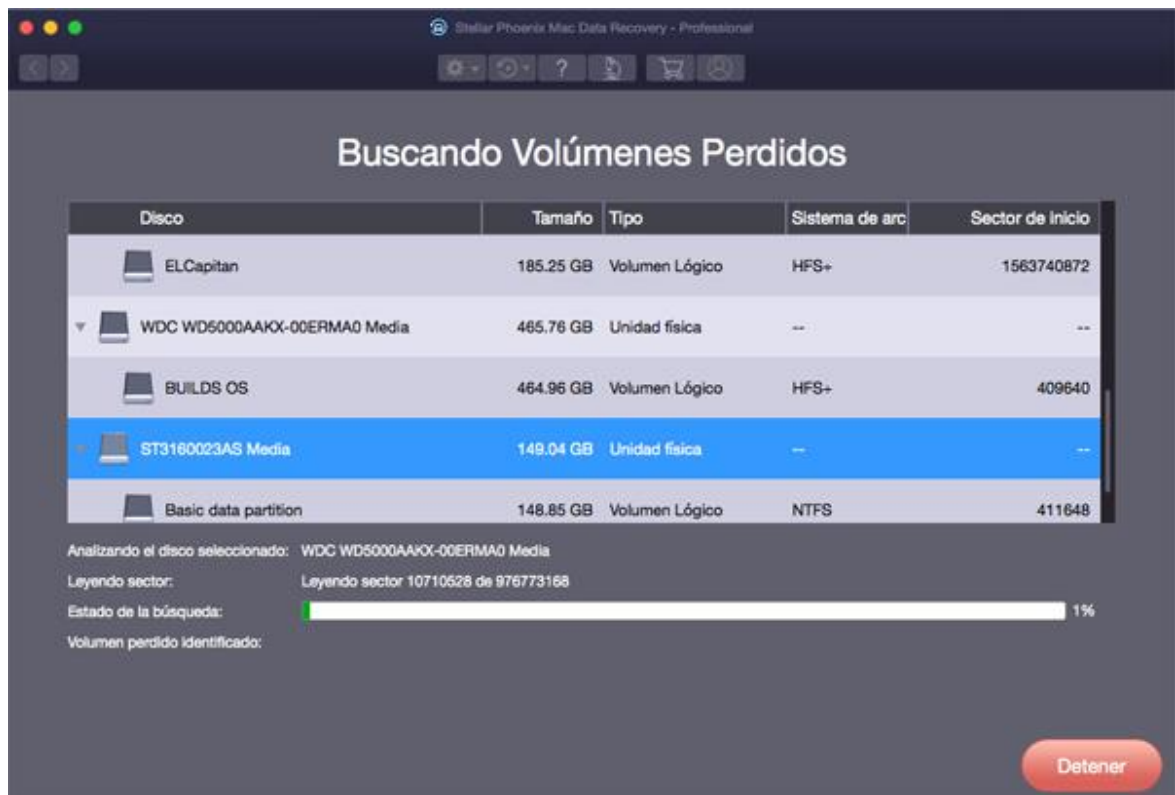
Stellar Phoenix Mac Data Recovery - Professional

Buscando Volúmenes Perdidos

| Disco | Tamaño | Tipo | Sistema de arc | Sector de inicio |
|---|---|---|---|---|
| ELCapitan | 185.25 GB | Volumen Lógico | HFS+ | 1563740872 |
| WDC WD5000AAKX-00ERMA0 Media | 465.76 GB | Unidad física | -- | -- |
| BUILDS OS | 464.96 GB | Volumen Lógico | HFS+ | 409640 |
| ST3160023AS Media | 149.04 GB | Unidad física | -- | -- |
| Basic data partition | 148.85 GB | Volumen Lógico | NTFS | 411648 |

Analizando el disco seleccionado: WDC WD5000AAKX-00ERMA0 Media
Leyendo sector: Leyendo sector 10710528 de 976773168
Estado de la búsqueda: 1%
Volumen perdido identificado:

Detener